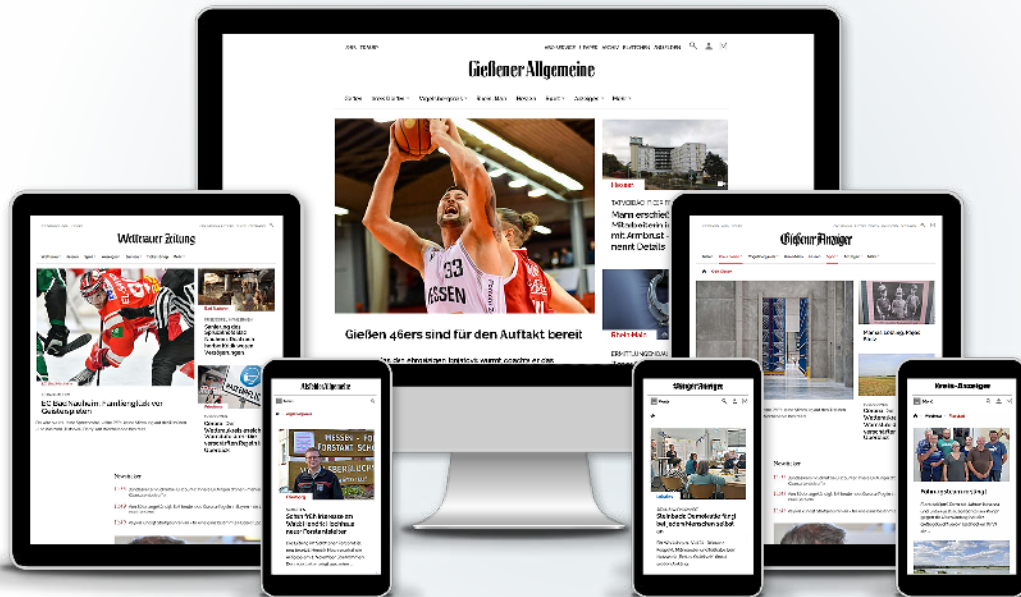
Gießener Allgemeine

Gießen 46ers sind für den Auftakt bereit

Mann erschießt Mitarbeiterin mit Armbrust – nennt Details

Wetterauer Zeitung

EC Bad Nauheim: Familienglück vor Saisonstart

Gießener Anzeiger

Alsfelder Allgemeine

Schon 100 Interessenten am Waldfriedhof: Bestattungen rund um den Forstanker

Oberhessische Presse

Steinbach: Demokratie fängt bei jedem Menschen selbst an

Kreis-Anzeiger

Neues aus der Region